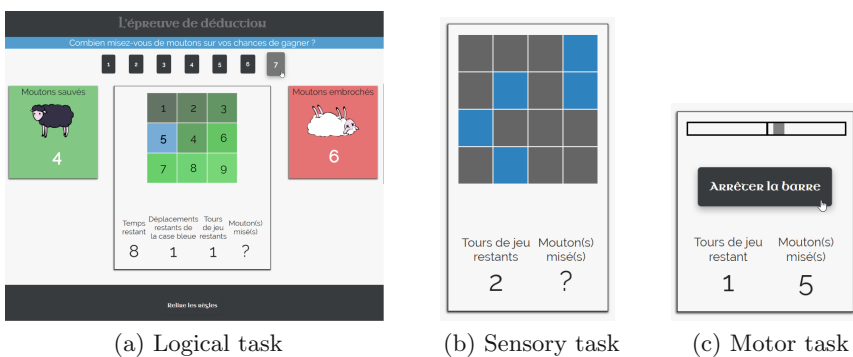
L'épreuve de déduction

Combien misez-vous de moutons sur vos chances de gagner ?

1 2 3 4 5 6 7

Moutons sauvés

4

| 1 | 2 | 3 |
|---|---|---|
| 5 | 4 | 6 |
| 7 | 8 | 9 |

Temps restant | Déplacements restants de la case bleue | Tours de jeu restants | Mouton(s) misé(s)
8 | 1 | 1 | ?

Moutons embrochés

6

Relire les règles

(a) Logical task

Tours de jeu restants | Mouton(s) misé(s)
2 | ?

(b) Sensory task

Arrêter la barre

Tours de jeu restant | Mouton(s) misé(s)
1 | 5

(c) Motor task